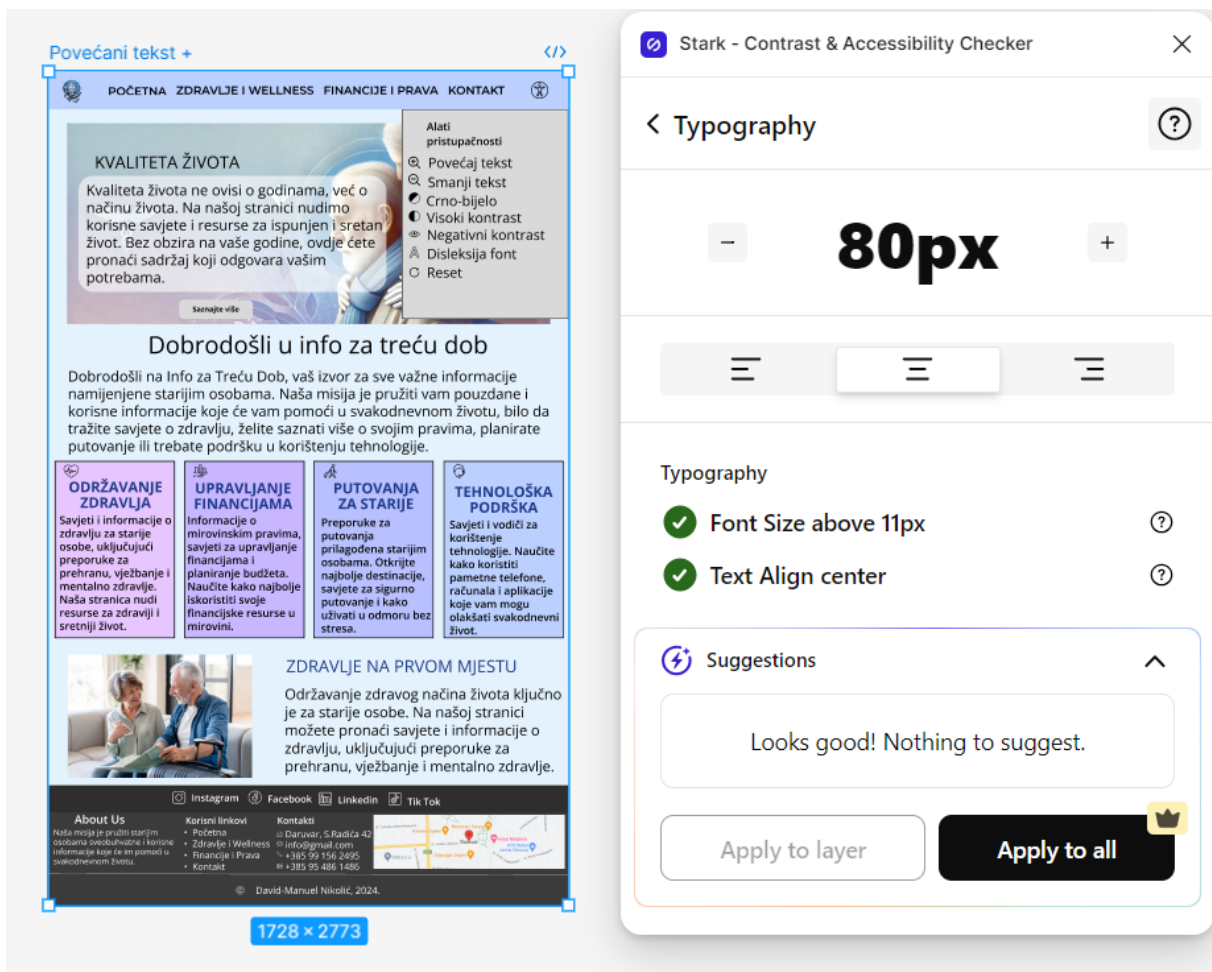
Povećani tekst +

</>

POČETNA ZDRAVLJE I WELLNESS FINANCIJE I PRAVA KONTAKT

KVALITETA ŽIVOTA

Kvaliteta života ne ovisi o godinama, već o načinu života. Na našoj stranici nudimo korisne savjete i resurse za ispunjen i sretan život. Bez obzira na vaše godine, ovdje ćete pronaći sadržaj koji odgovara vašim potrebama.

Saznajte više

Alati pristupačnosti
Povećaj tekst
Smanji tekst
Crno-bijelo
Visoki kontrast
Negativni kontrast
Disleksija font
Reset

Dobrodošli u info za treću dob

Dobrodošli na Info za Treću Dob, vaš izvor za sve važne informacije namijenjene starijim osobama. Naša misija je pružiti vam pouzdane i korisne informacije koje će vam pomoći u svakodnevnom životu, bilo da tražite savjete o zdravlju, želite saznati više o svojim pravima, planirate putovanje ili trebate podršku u korištenju tehnologije.

ODRŽAVANJE ZDRAVLJA
Savjeti i informacije o zdravlju za starije osobe, uključujući preporuke za prehranu, vježbanje i mentalno zdravlje. Naša stranica nudi resurse za zdraviji i sretniji život.

UPRAVLJANJE FINANCIJAMA
Informacije o mirovinskim pravima, savjeti za upravljanje financijama i planiranje budžeta. Naučite kako najbolje iskoristiti svoje financijske resurse u mirovini.

PUTOVANJA ZA STARIJE
Preporuke za putovanja prilagođena starijim osobama. Otkrijte najbolje destinacije, savjete za sigurno putovanje i kako uživati u odmoru bez stresa.

TEHNOLOŠKA PODRŠKA
Savjeti i vodiči za korištenje tehnologije. Naučite kako koristiti pametne telefone, računala i aplikacije koje vam mogu olakšati svakodnevni život.

ZDRAVLJE NA PRVOM MJESTU

Održavanje zdravog načina života ključno je za starije osobe. Na našoj stranici možete pronaći savjete i informacije o zdravlju, uključujući preporuke za prehranu, vježbanje i mentalno zdravlje.

Instagram Facebook Linkedin Tik Tok

About Us
Naša misija je pružiti starijim osobama sveobuhvatne i korisne informacije koje će im pomoći u svakodnevnom životu.

Korisni linkovi
• Početna
• Zdravlje i Wellness
• Financije i Prava
• Kontakt

Kontakti
Daruvar, S.Radića 42
info@gmail.com
+385 99 156 2495
+385 95 486 1486

© David-Manuel Nikolić, 2024.

1728 × 2773

Stark - Contrast & Accessibility Checker

Typography

80px

Typography

Font Size above 11px

Text Align center

Suggestions

Looks good! Nothing to suggest.

Apply to layer

Apply to all